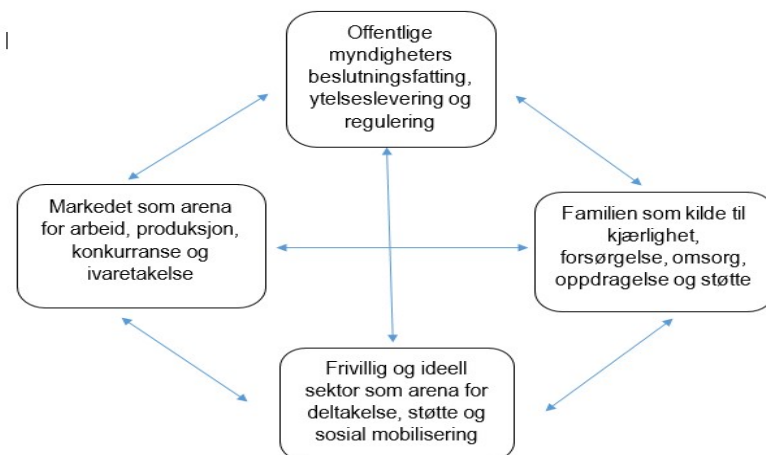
Offentlige myndigheters beslutningsfatting, ytelseslevering og regulering

Markedet som arena for arbeid, produksjon, konkurranse og ivaretakelse

Familien som kilde til kjærlighet, forsørgelse, omsorg, oppdragelse og støtte

Frivillig og ideell sektor som arena for deltakelse, støtte og sosial mobilisering